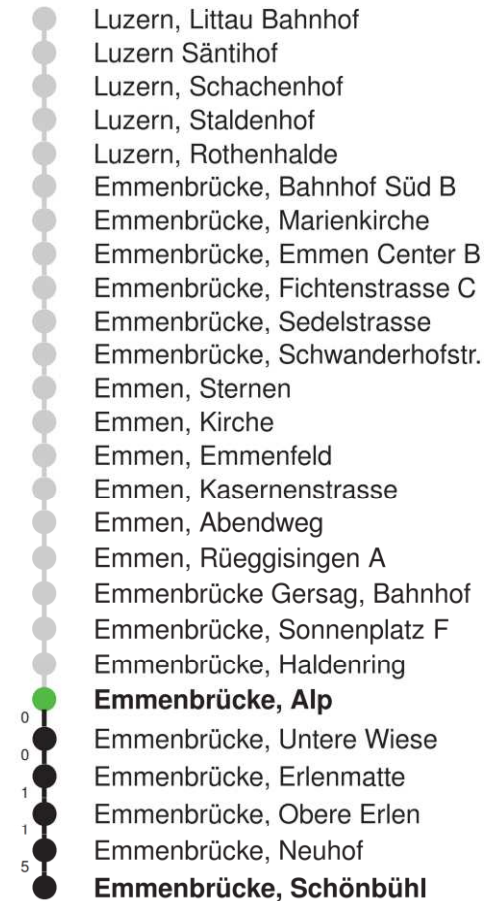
Luzern, Littau Bahnhof
Luzern Säntihof
Luzern, Schachenhof
Luzern, Staldenhof
Luzern, Rothenhalde
Emmenbrücke, Bahnhof Süd B
Emmenbrücke, Marienkirche
Emmenbrücke, Emmen Center B
Emmenbrücke, Fichtenstrasse C
Emmenbrücke, Sedelstrasse
Emmenbrücke, Schwanderhofstr.
Emmen, Sternen
Emmen, Kirche
Emmen, Emmenfeld
Emmen, Kasernenstrasse
Emmen, Abendweg
Emmen, Rüeggisingen A
Emmenbrücke Gersag, Bahnhof
Emmenbrücke, Sonnenplatz F
Emmenbrücke, Haldenring
**Emmenbrücke, Alp**
0
Emmenbrücke, Untere Wiese
0
Emmenbrücke, Erlenmatte
1
Emmenbrücke, Obere Erlen
1
Emmenbrücke, Neuhof
5
**Emmenbrücke, Schönbühl**